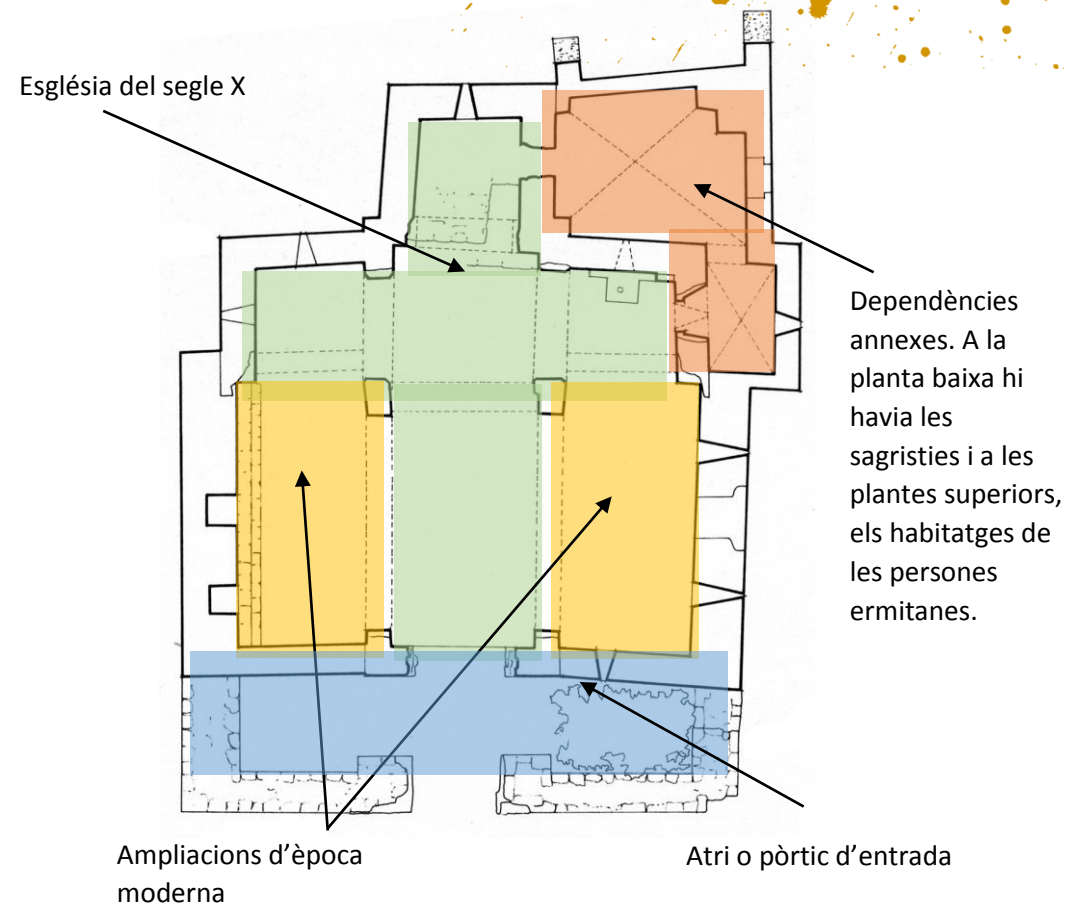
Església del segle X

Dependències annexes. A la planta baixa hi havia les sagristies i a les plantes superiors, els habitatges de les persones ermitanes.

Ampliacions d'època moderna

Atri o pòrtic d'entrada